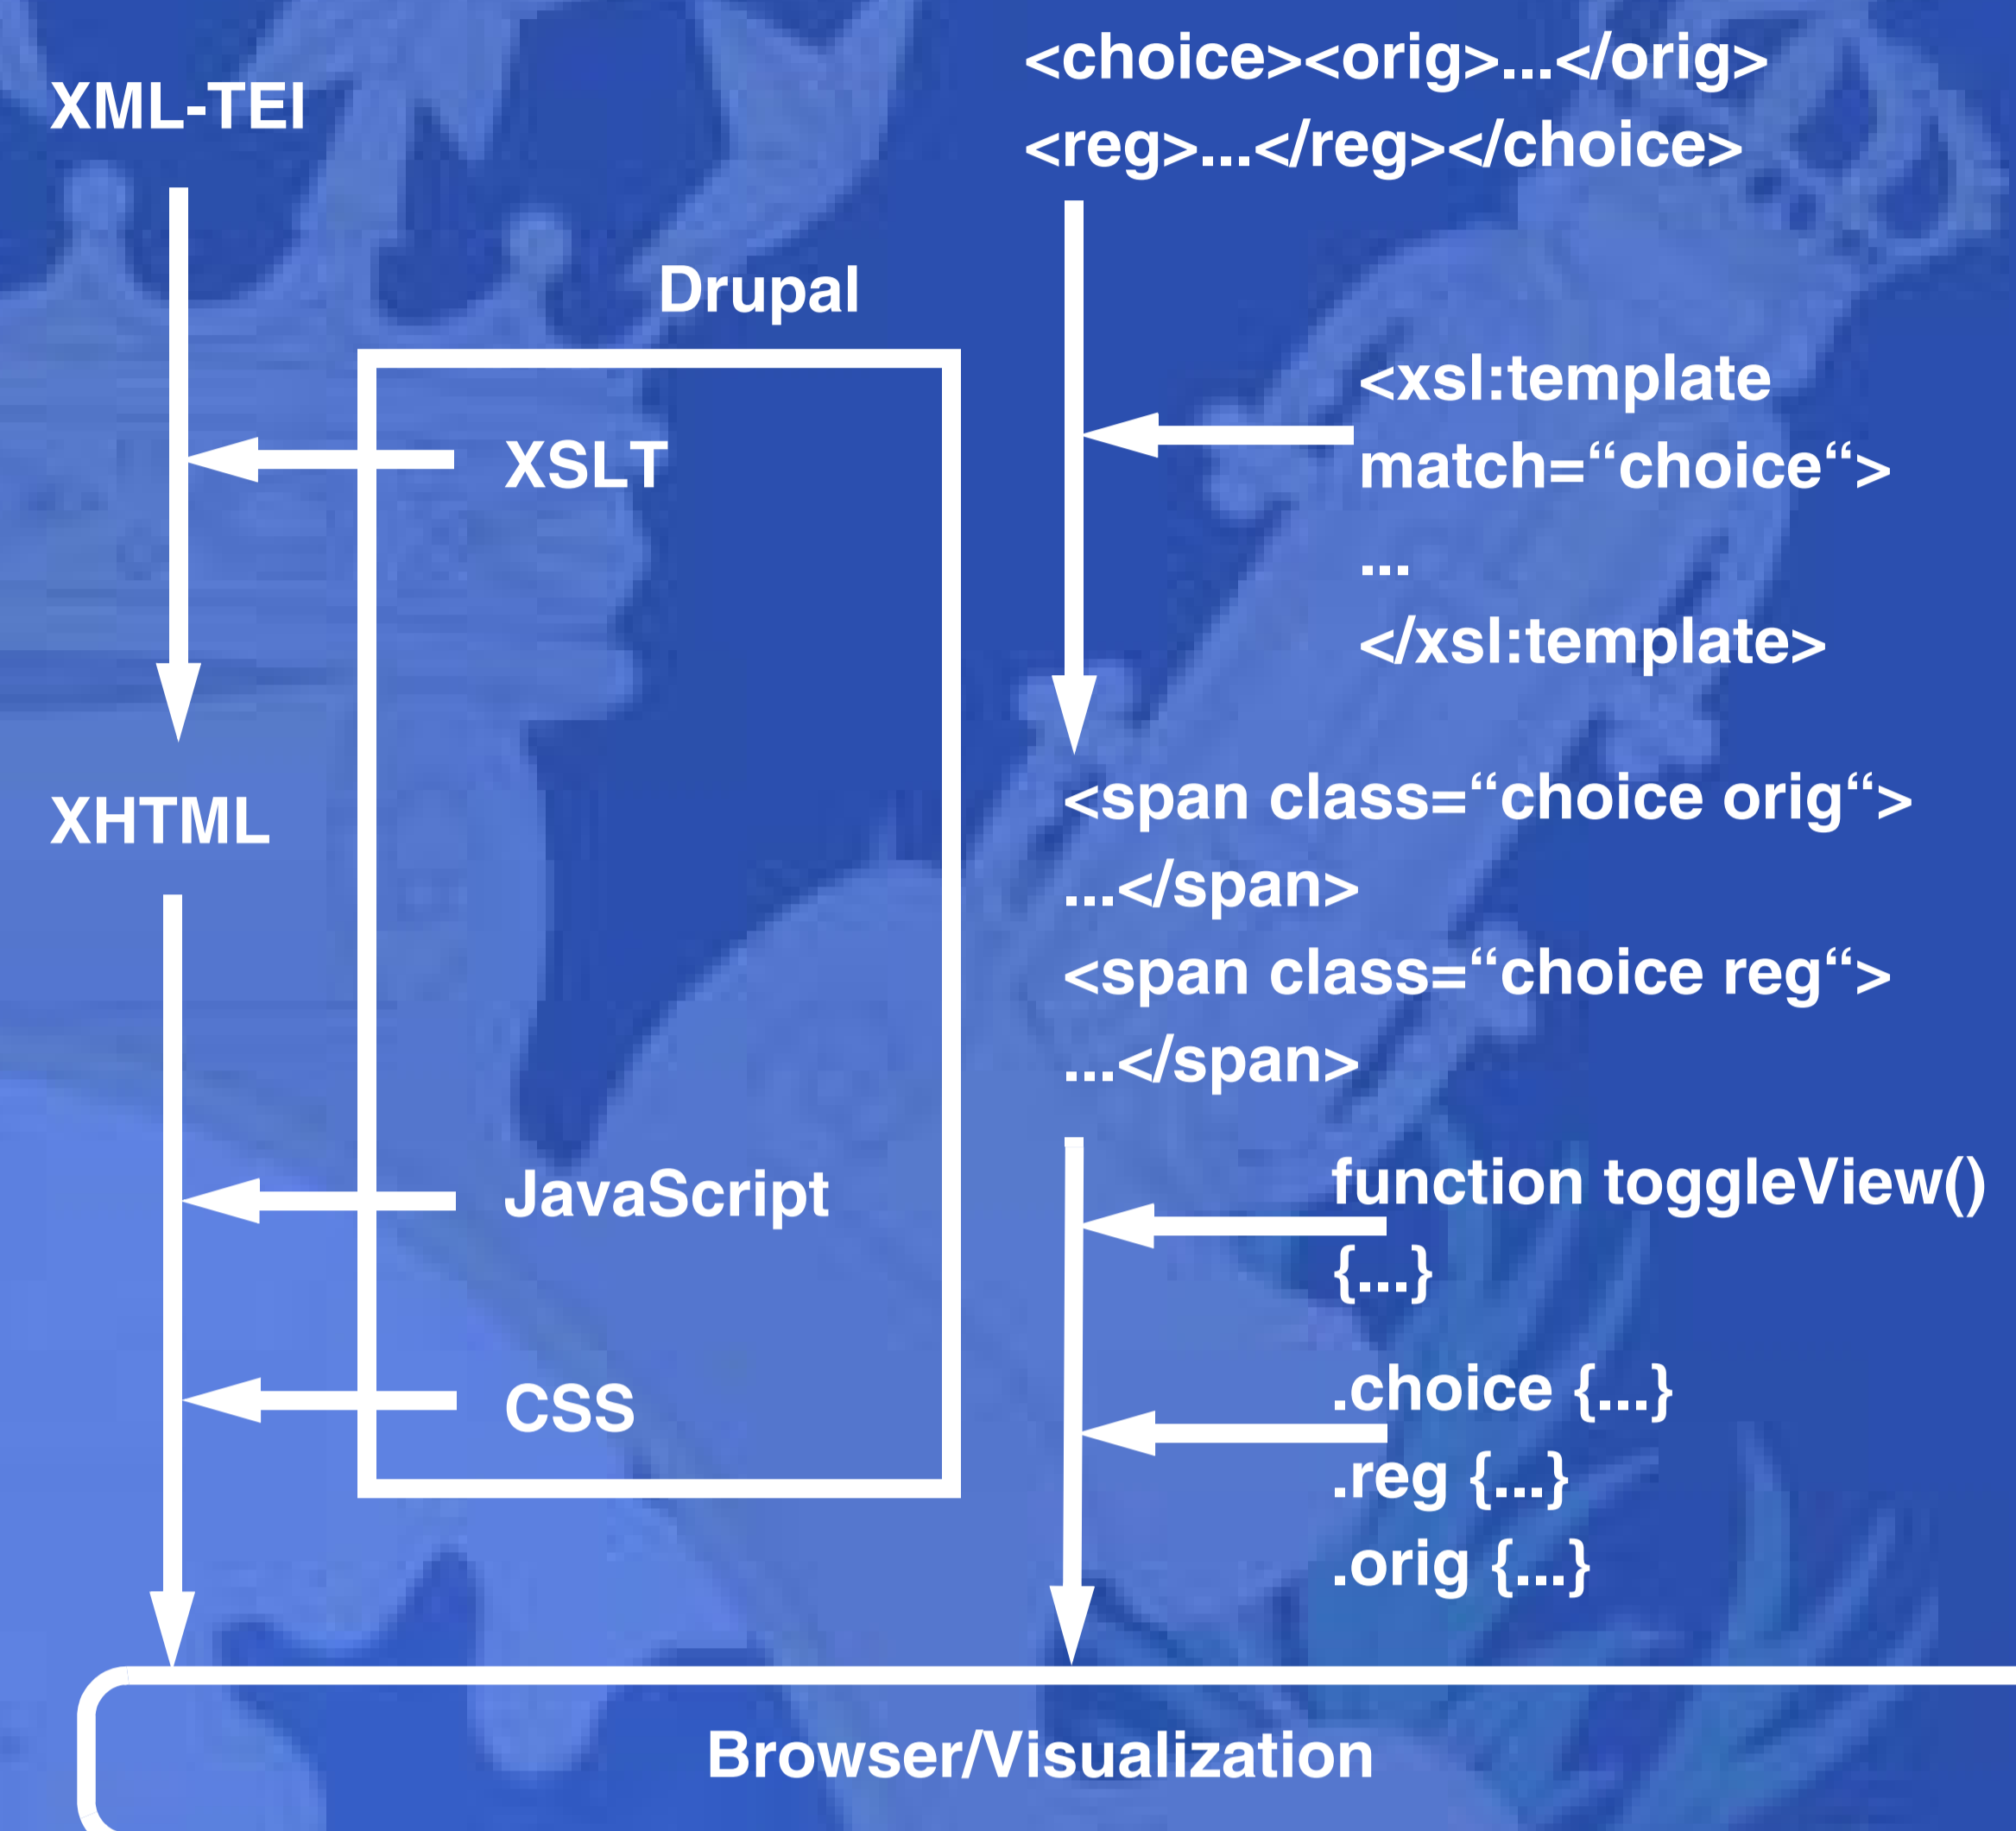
XML-TEI

<choice><orig>...</orig>
<reg>...</reg></choice>

Drupal

XSLT

<xsl:template
match=“choice“>
...
</xsl:template>

XHTML

<span class=“choice orig“>
...</span>
<span class=“choice reg“>
...</span>

JavaScript

function toggleView()
{...}

CSS

.choice {...}
.reg {...}
.orig {...}

Browser/Visualization